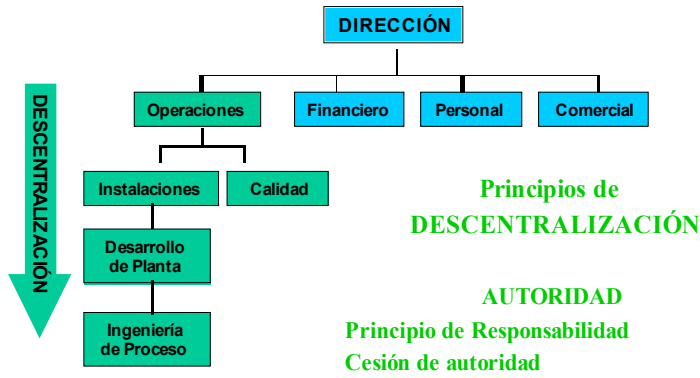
DIRECCIÓN

Operaciones

Financiero

Personal

Comercial

Instalaciones

Calidad

Desarrollo de Planta

Ingeniería de Proceso

DESCENTRALIZACIÓN

Principios de DESCENTRALIZACIÓN

AUTORIDAD

Principio de Responsabilidad

Cesión de autoridad